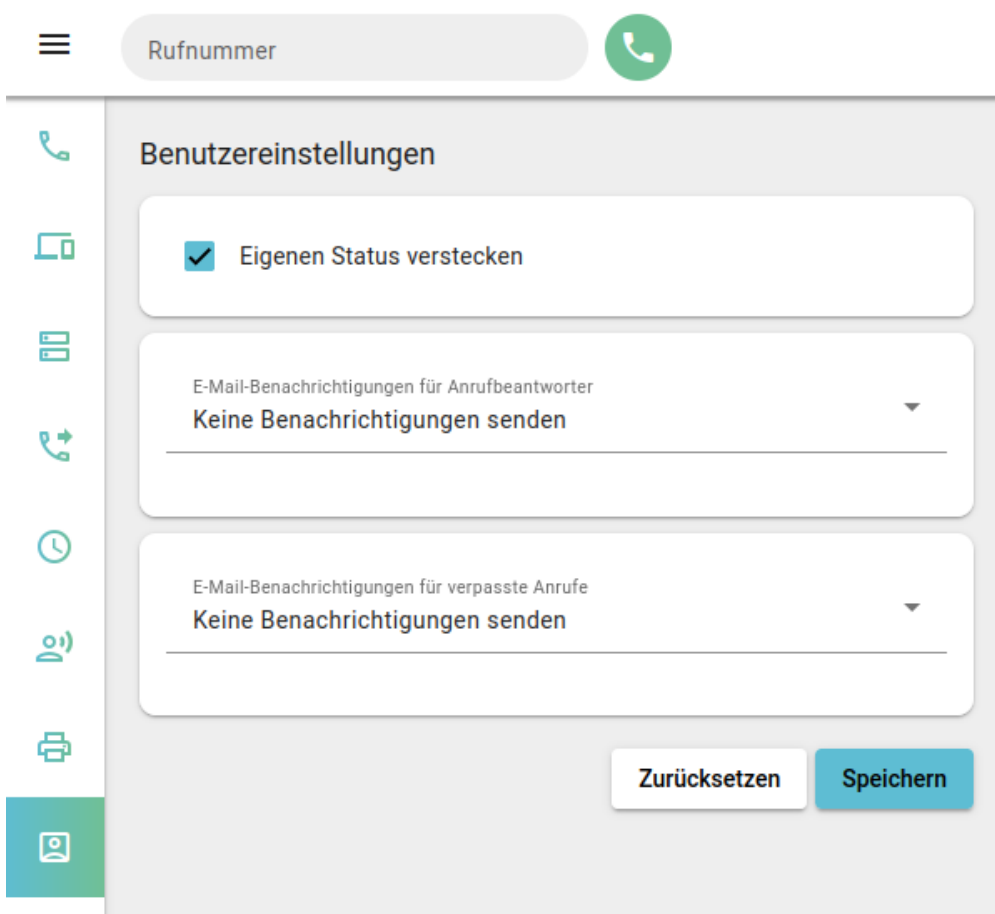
Rufnummer

Benutzereinstellungen

Eigenen Status verstecken

E-Mail-Benachrichtigungen für Anrufbeantworter
Keine Benachrichtigungen senden

E-Mail-Benachrichtigungen für verpasste Anrufe
Keine Benachrichtigungen senden

Zurücksetzen
Speichern